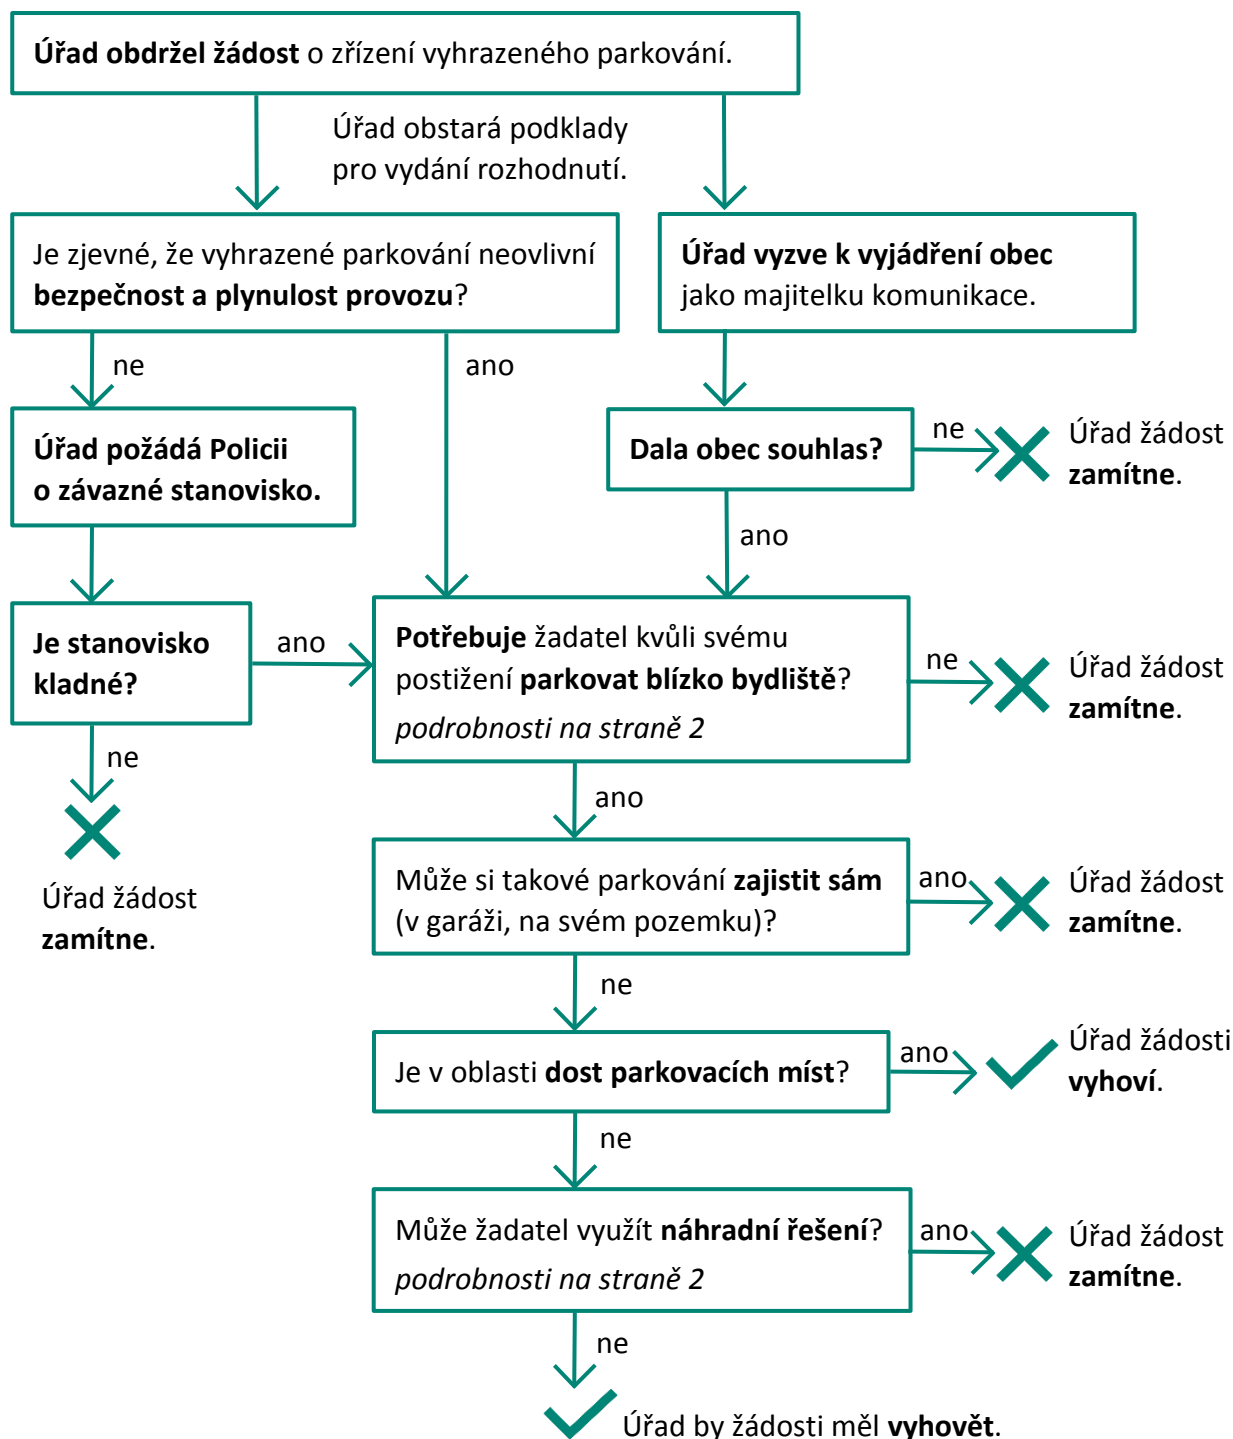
**Úřad obdržel žádost** o zřízení vyhrazeného parkování.

Úřad obstará podklady pro vydání rozhodnutí.

Je zjevné, že vyhrazené parkování neovlivní **bezpečnost a plynulost provozu**?

**Úřad vyzve k vyjádření obec** jako majitelku komunikace.

ne

ano

**Úřad požádá Policii o závazné stanovisko.**

**Dala obec souhlas?**

ne

Úřad žádost **zamítne**.

ano

**Je stanovisko kladné?**

ano

**Potřebuje** žadatel kvůli svému postižení **parkovat blízko bydliště**?
*podrobnosti na straně 2*

ne

Úřad žádost **zamítne**.

ne

Úřad žádost **zamítne**.

ano

Může si takové parkování **zajistit sám** (v garáži, na svém pozemku)?

ano

Úřad žádost **zamítne**.

ne

Je v oblasti **dost parkovacích míst**?

ano

Úřad žádosti **vyhoví**.

ne

Může žadatel využít **náhradní řešení**?
*podrobnosti na straně 2*

ano

Úřad žádost **zamítne**.

ne

Úřad by žádosti měl **vyhovět**.